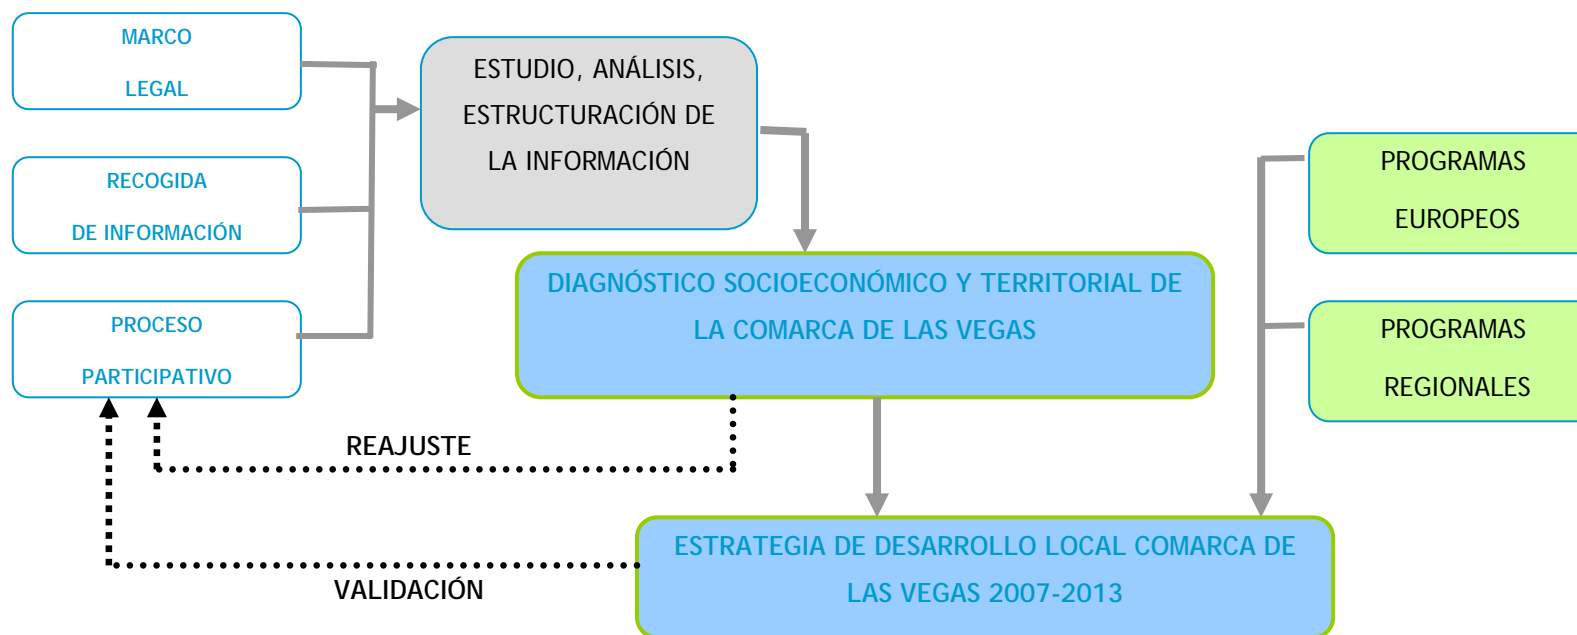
MARCO LEGAL

RECOGIDA DE INFORMACIÓN

PROCESO PARTICIPATIVO

ESTUDIO, ANÁLISIS, ESTRUCTURACIÓN DE LA INFORMACIÓN

PROGRAMAS EUROPEOS

PROGRAMAS REGIONALES

DIAGNÓSTICO SOCIOECONÓMICO Y TERRITORIAL DE LA COMARCA DE LAS VEGAS

REAJUSTE

ESTRATEGIA DE DESARROLLO LOCAL COMARCA DE LAS VEGAS 2007-2013

VALIDACIÓN